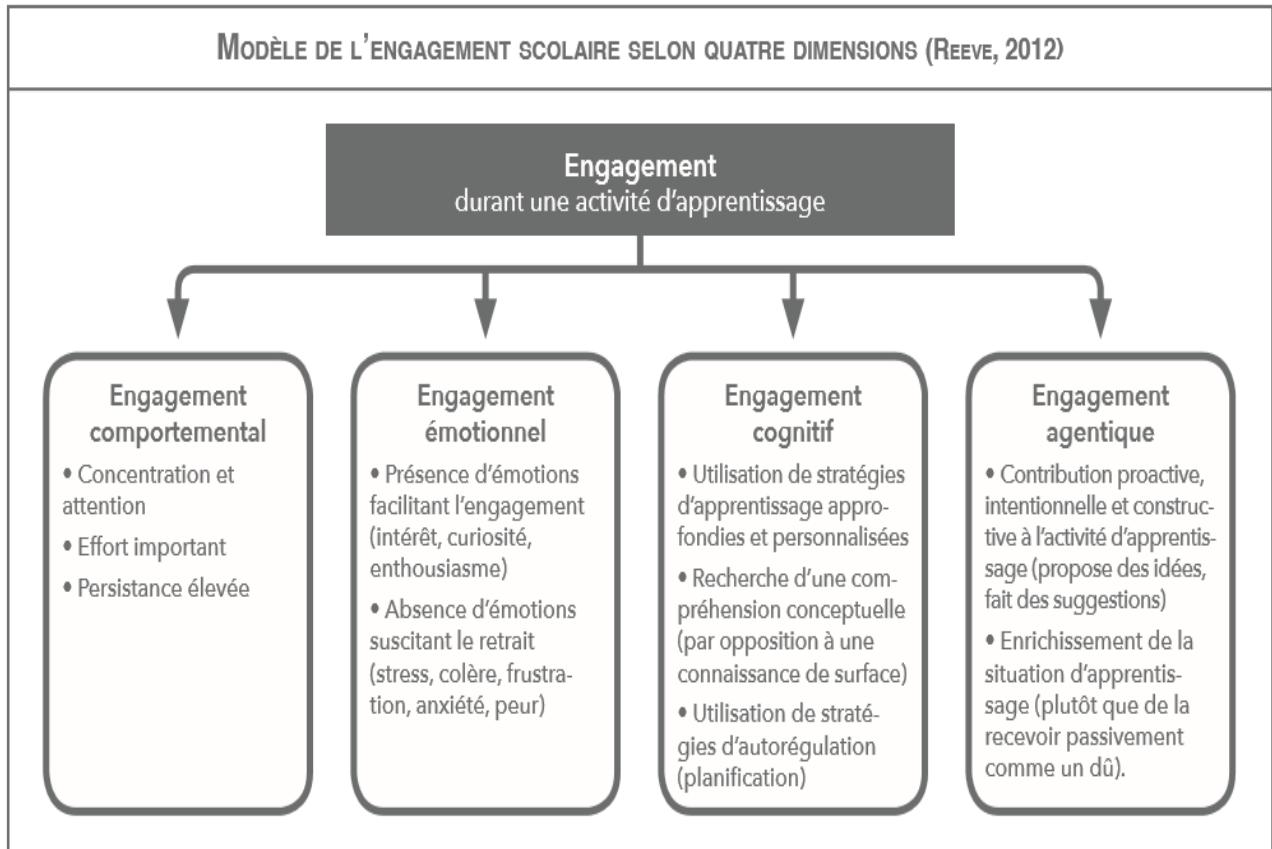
Modèle de l'engagement scolaire selon quatre dimensions (Reeve, 2012)

**Engagement**
durant une activité d'apprentissage

**Engagement comportemental**
• Concentration et attention
• Effort important
• Persistance élevée

**Engagement émotionnel**
• Présence d'émotions facilitant l'engagement (intérêt, curiosité, enthousiasme)
• Absence d'émotions suscitant le retrait (stress, colère, frustration, anxiété, peur)

**Engagement cognitif**
• Utilisation de stratégies d'apprentissage approfondies et personnalisées
• Recherche d'une compréhension conceptuelle (par opposition à une connaissance de surface)
• Utilisation de stratégies d'autorégulation (planification)

**Engagement agentique**
• Contribution proactive, intentionnelle et constructive à l'activité d'apprentissage (propose des idées, fait des suggestions)
• Enrichissement de la situation d'apprentissage (plutôt que de la recevoir passivement comme un dû).